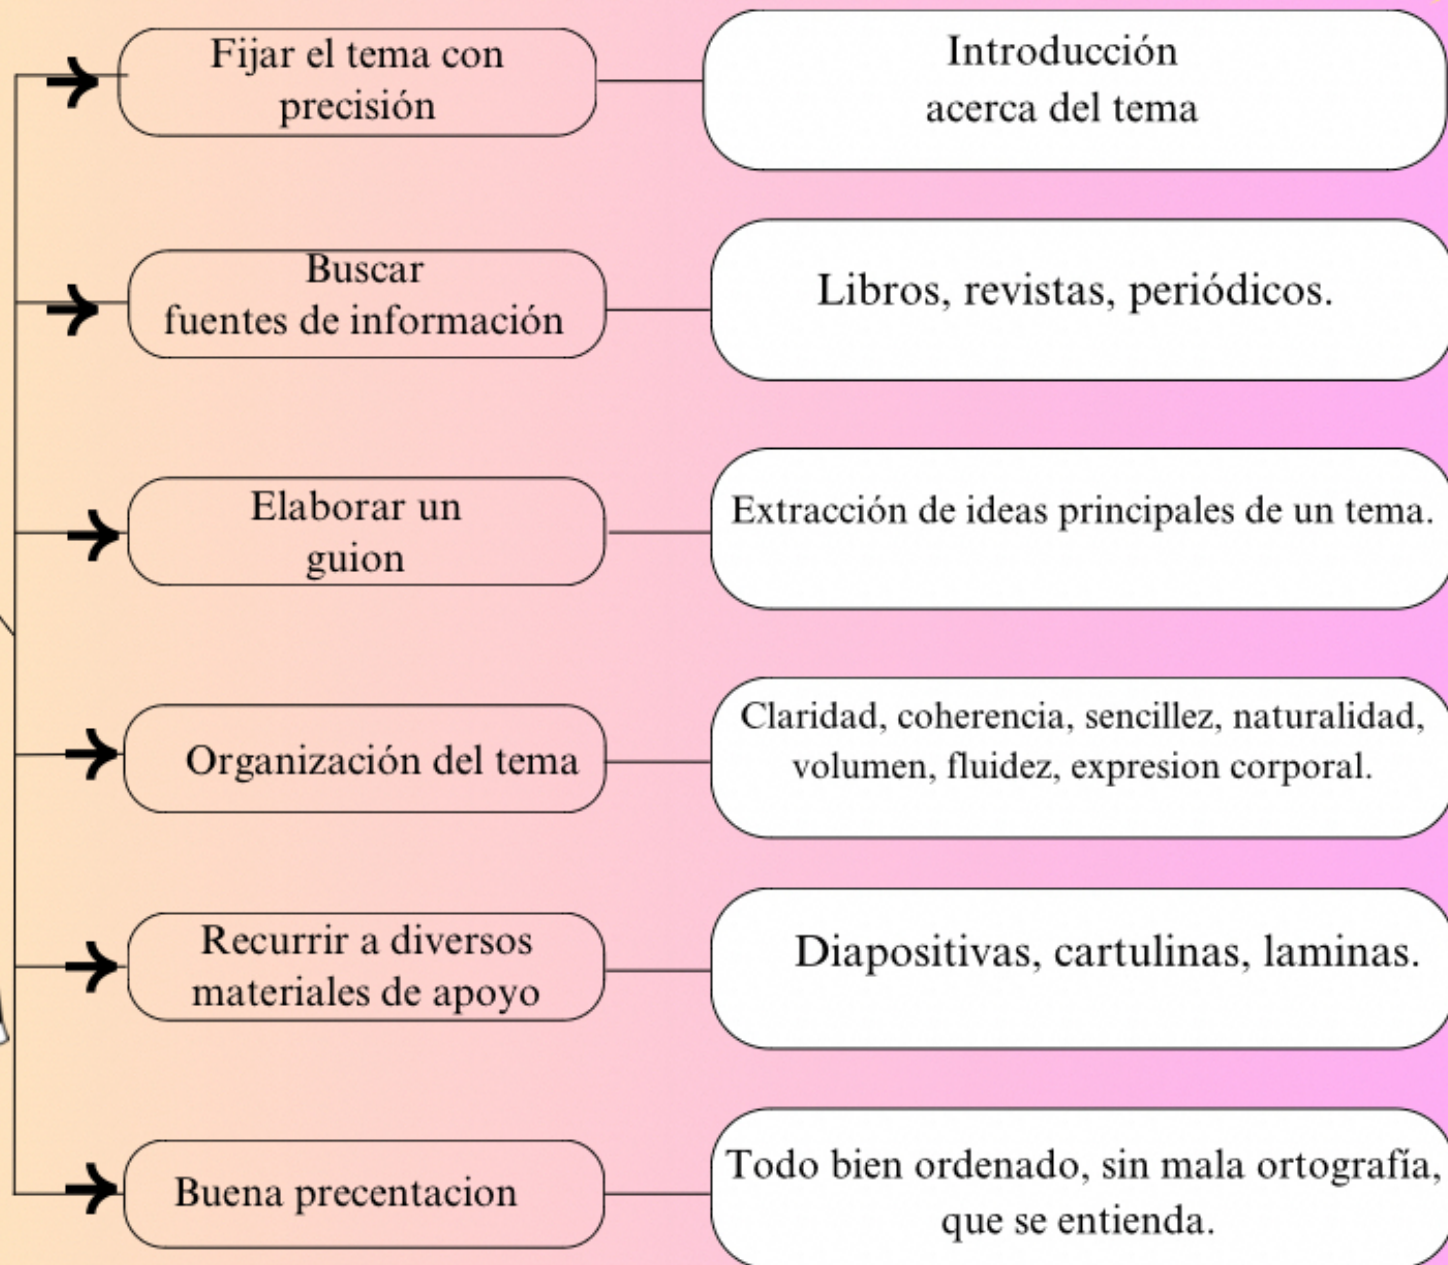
Fijar el tema con precisión

Introducción acerca del tema

Buscar fuentes de información

Libros, revistas, periódicos.

Elaborar un guion

Extracción de ideas principales de un tema.

Organización del tema

Claridad, coherencia, sencillez, naturalidad, volumen, fluidez, expresion corporal.

Recurrir a diversos materiales de apoyo

Diapositivas, cartulinas, laminas.

Buena precentacion

Todo bien ordenado, sin mala ortografía, que se entienda.